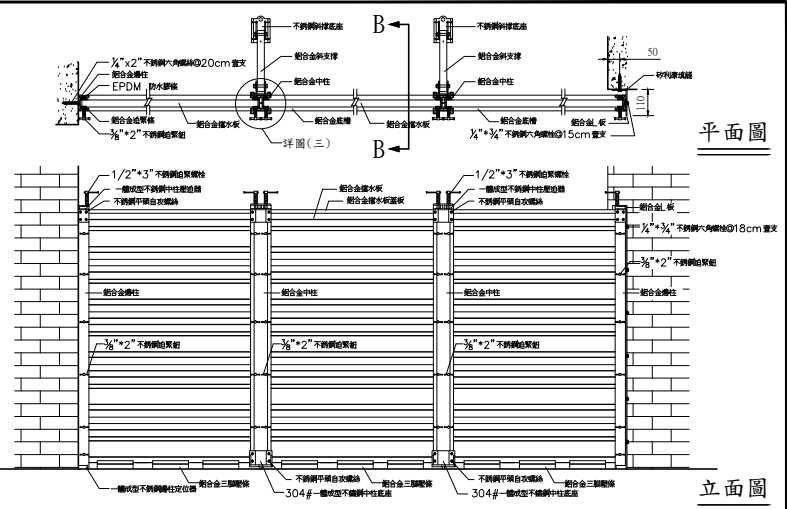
不銹鋼斜撐底座
鋁合金斜支撐
鋁合金中柱
B
B
不銹鋼斜撐底座
鋁合金斜支撐
鋁合金中柱
50
矽利康填縫
110
¼"x2" 不銹鋼六角螺絲@20cm 壹支
鋁合金邊柱
EPDM 防水膠條
鋁合金迫緊條
⅜"*2" 不銹鋼迫緊組
鋁合金擋水板
詳圖(三)
鋁合金底槽
鋁合金擋水板
鋁合金底槽
鋁合金L板
¼"*¾" 不銹鋼六角螺栓@15cm 壹支
平面圖
1/2"*3" 不銹鋼迫緊螺栓
一體成型不銹鋼中柱壓迫器
不銹鋼平頭自攻螺絲
鋁合金擋水板
鋁合金擋水板蓋板
1/2"*3" 不銹鋼迫緊螺栓
一體成型不銹鋼中柱壓迫器
不銹鋼平頭自攻螺絲
鋁合金L板
¼"*¾" 不銹鋼六角螺栓@18cm 壹支
⅜"*2" 不銹鋼迫緊組
鋁合金邊柱
鋁合金中柱
鋁合金中柱
鋁合金邊柱
⅜"*2" 不銹鋼迫緊組
⅜"*2" 不銹鋼迫緊組
⅜"*2" 不銹鋼迫緊組
不銹鋼平頭自攻螺絲
鋁合金三腳壓條
不銹鋼平頭自攻螺絲
鋁合金三腳壓條
一體成型不銹鋼邊柱定位器
鋁合金三腳壓條
304#一體成型不銹鋼中柱底座
304#一體成型不銹鋼中柱底座
立面圖